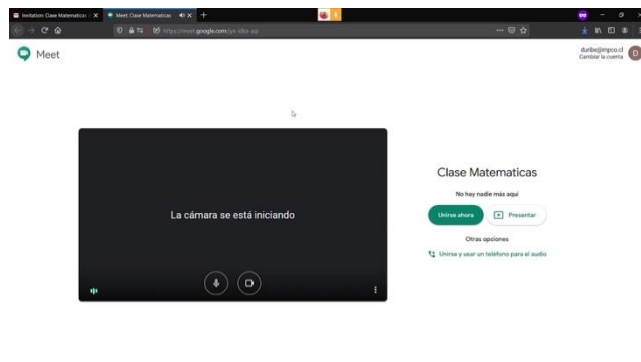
Invitation: Clase Matematicas
Meet: Clase Matematicas

https://meet.google.com/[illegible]

Meet

duribe@mpco.cl
Cambiar la cuenta

La cámara se está iniciando

Clase Matematicas

No hay nadie más aquí

Unirse ahora

Presentar

Otras opciones

Unirse y usar un teléfono para el audio